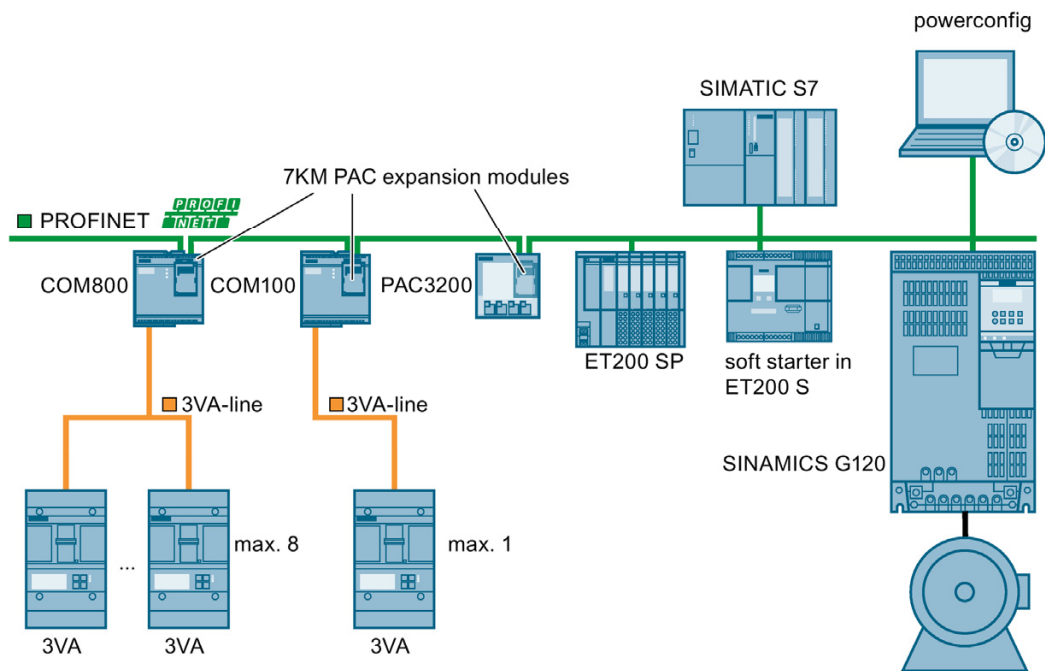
powerconfig

SIMATIC S7

7KM PAC expansion modules

PROFINET

PROFI NET

COM800

COM100

PAC3200

ET200 SP

soft starter in ET200 S

3VA-line

3VA-line

SINAMICS G120

...

max. 8

max. 1

3VA

3VA

3VA